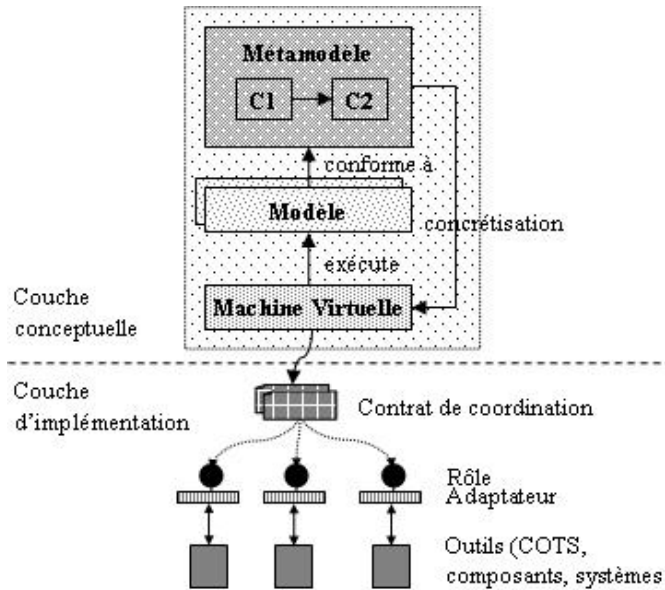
Métamodèle

C1

C2

conforme à

Modèle

concrétisation

exécute

Couche conceptuelle

Machine Virtuelle

Couche d'implémentation

Contrat de coordination

Rôle

Adaptateur

Outils (COTS, composants, systèmes